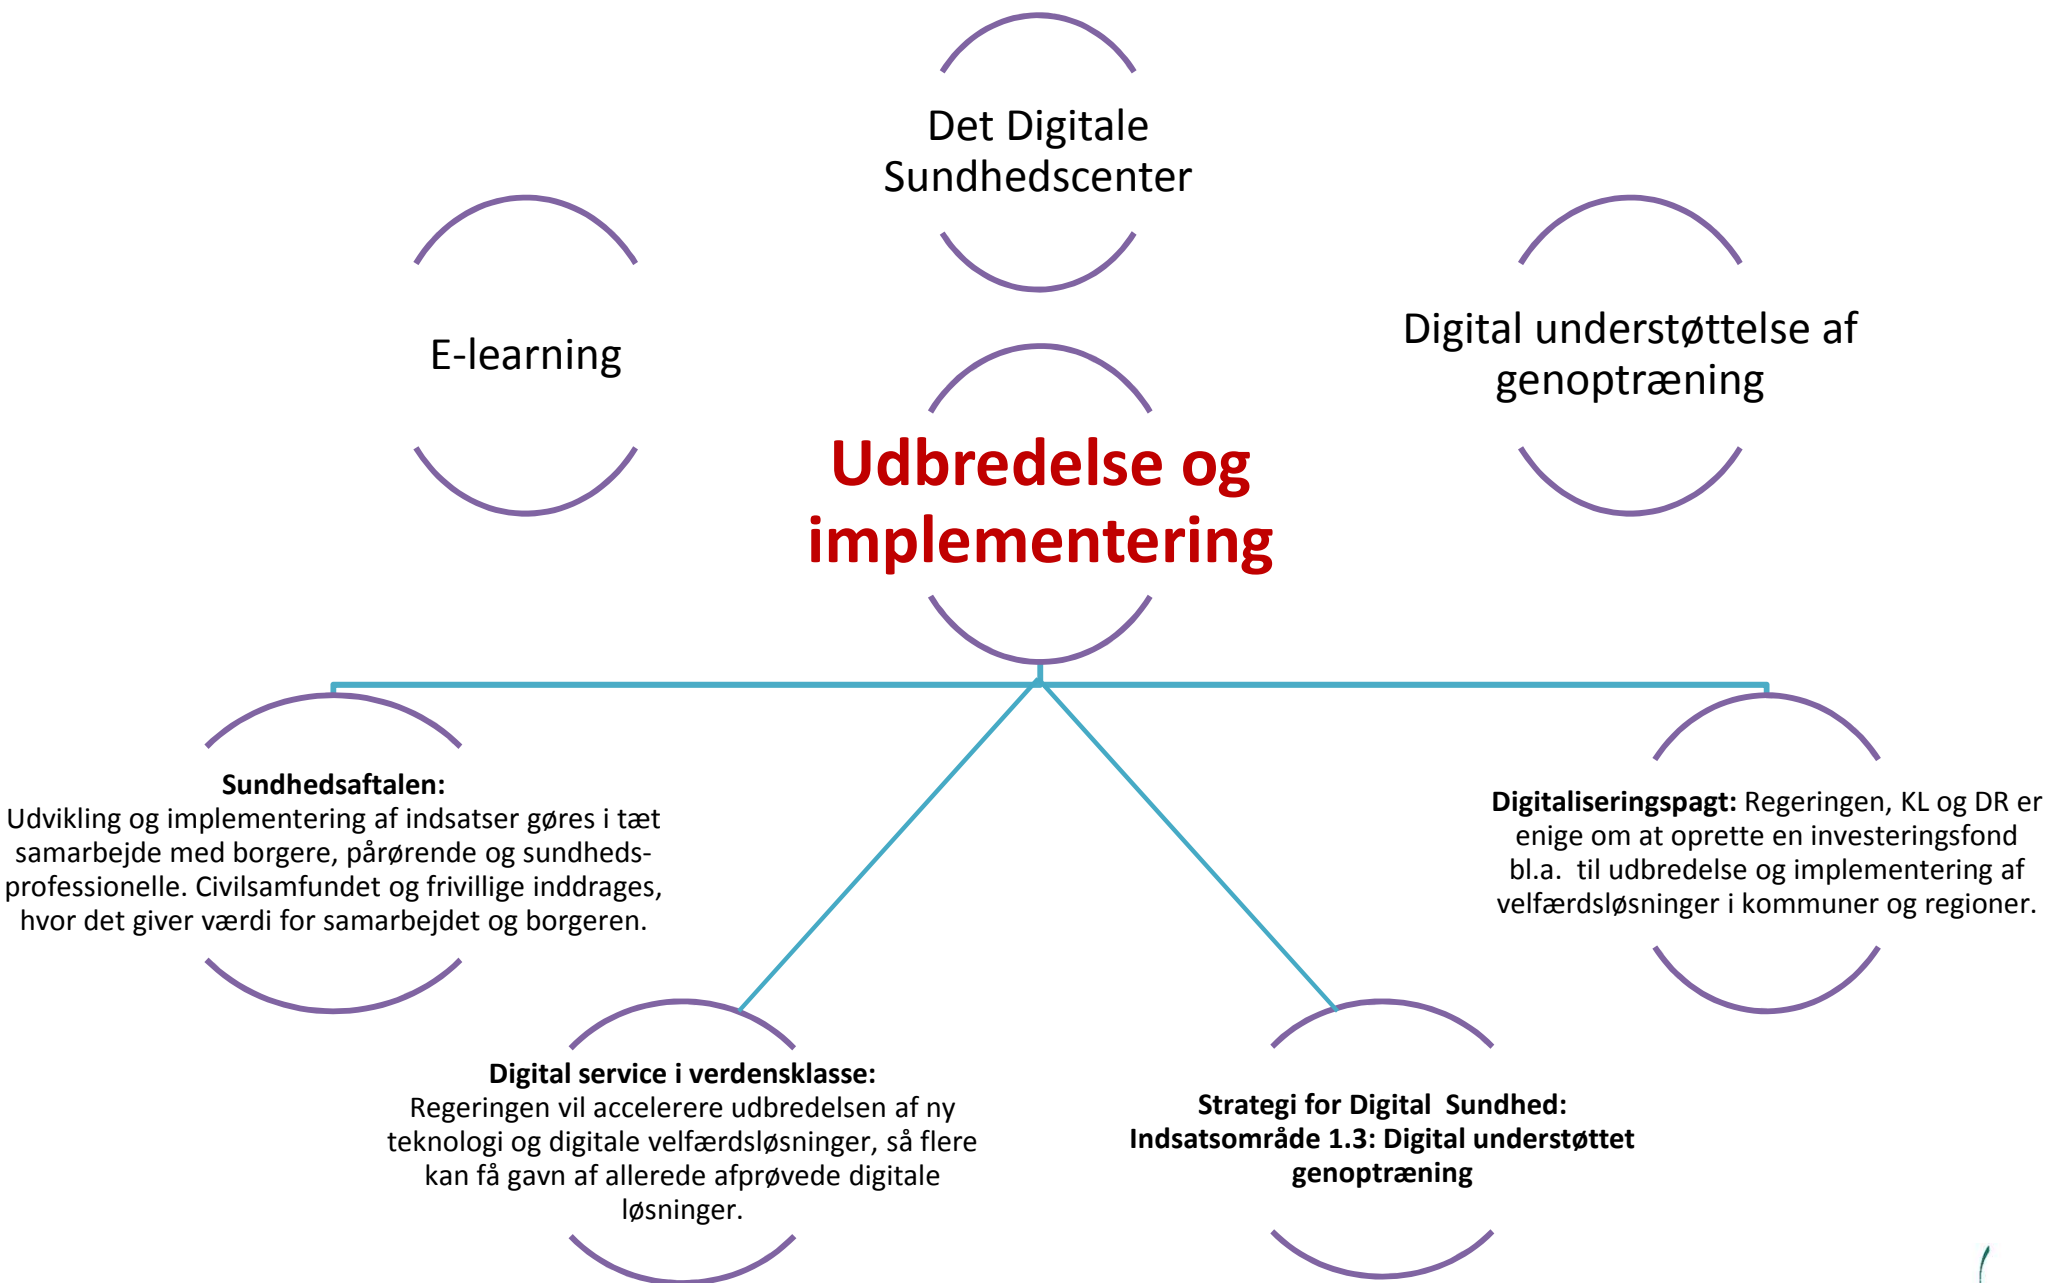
Det Digitale Sundhedscenter

E-learning

Digital understøttelse af genoptræning

Udbredelse og implementering

**Sundhedsaftalen:**
Udvikling og implementering af indsatser gøres i tæt samarbejde med borgere, pårørende og sundhedsprofessionelle. Civilsamfundet og frivillige inddrages, hvor det giver værdi for samarbejdet og borgeren.

**Digitaliseringspagt:** Regeringen, KL og DR er enige om at oprette en investeringsfond bl.a. til udbredelse og implementering af velfærdsløsninger i kommuner og regioner.

**Digital service i verdensklasse:**
Regeringen vil accelerere udbredelsen af ny teknologi og digitale velfærdsløsninger, så flere kan få gavn af allerede afprøvede digitale løsninger.

**Strategi for Digital Sundhed:**
**Indsatsområde 1.3: Digital understøttet genoptræning**